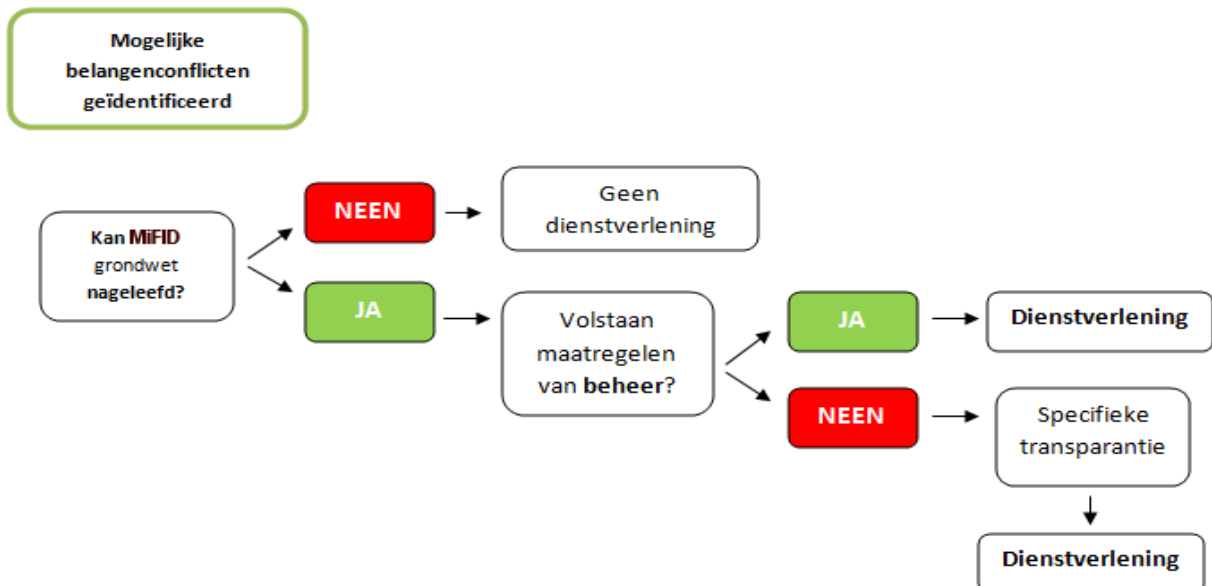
Mogelijke belangenconflicten geïdentificeerd

Kan MiFID grondwet nageleefd?

NEEN

Geen dienstverlening

JA

Volstaan maatregelen van beheer?

JA

Dienstverlening

NEEN

Specifieke transparantie

Dienstverlening